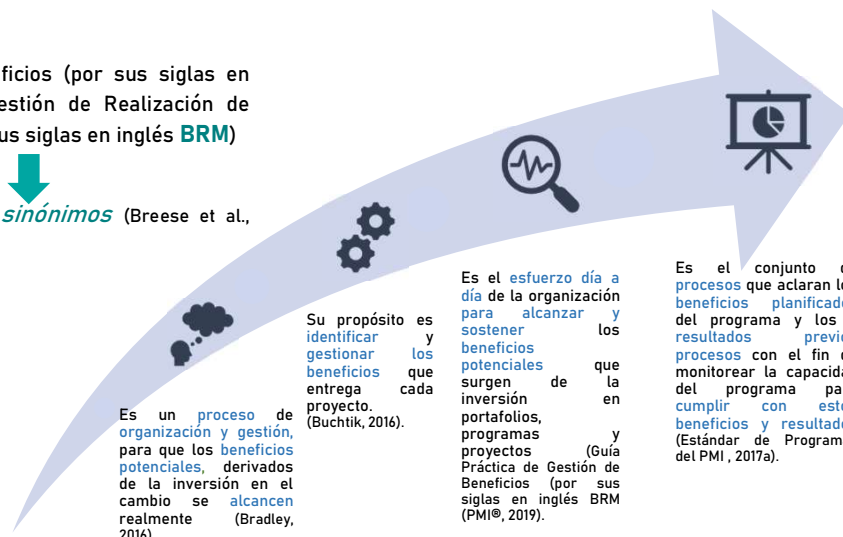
ficios (por sus siglas en estión de Realización de us siglas en inglés BRM)

sinónimos (Breese et al.,

Es un proceso de organización y gestión, para que los beneficios potenciales, derivados de la inversión en el cambio se alcancen realmente (Bradley, 2016).

Su propósito es identificar y gestionar los beneficios que entrega cada proyecto. (Buchtik, 2016).

Es el esfuerzo día a día de la organización para alcanzar y sostener los beneficios potenciales que surgen de la inversión en portafolios, programas y proyectos (Guía Práctica de Gestión de Beneficios (por sus siglas en inglés BRM (PMI®, 2019).

Es el conjunto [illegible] procesos que aclaran lo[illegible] beneficios planificado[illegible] del programa y los resultados previ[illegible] procesos con el fin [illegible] monitorear la capacida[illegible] del programa pa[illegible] cumplir con est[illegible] beneficios y resultado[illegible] (Estándar de Program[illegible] del PMI , 2017a).